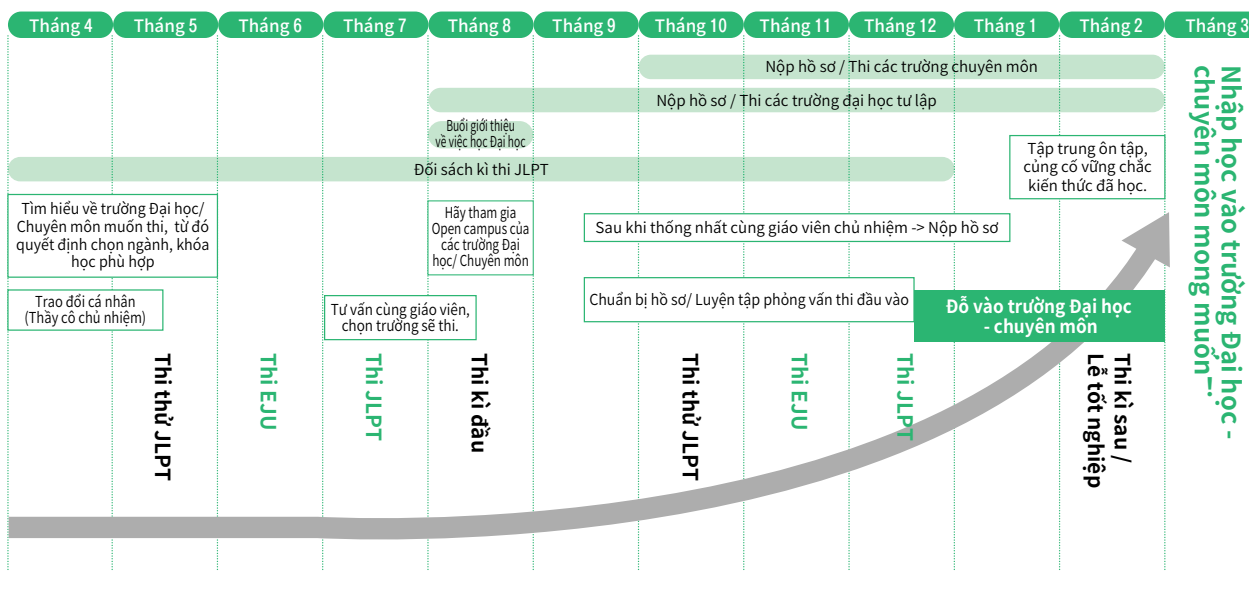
Tháng 4 Tháng 5 Tháng 6 Tháng 7 Tháng 8 Tháng 9 Tháng 10 Tháng 11 Tháng 12 Tháng 1 Tháng 2 Tháng 3

Nộp hồ sơ / Thi các trường chuyên môn

Nộp hồ sơ / Thi các trường đại học tư lập

Buổi giới thiệu về việc học Đại học

Đối sách kì thi JLPT

Tập trung ôn tập, củng cố vững chắc kiến thức đã học.

Nhập học vào trường Đại học - chuyên môn mong muốn‼

Tìm hiểu về trường Đại học/ Chuyên môn muốn thi, từ đó quyết định chọn ngành, khóa học phù hợp

Hãy tham gia Open campus của các trường Đại học/ Chuyên môn

Sau khi thống nhất cùng giáo viên chủ nhiệm -> Nộp hồ sơ

Trao đổi cá nhân (Thầy cô chủ nhiệm)

Tư vấn cùng giáo viên, chọn trường sẽ thi.

Chuẩn bị hồ sơ/ Luyện tập phỏng vấn thi đầu vào

Đỗ vào trường Đại học - chuyên môn

Thi thử JLPT

Thi EJU

Thi JLPT

Thi kì đầu

Thi thử JLPT

Thi EJU

Thi JLPT

Thi kì sau / Lễ tốt nghiệp